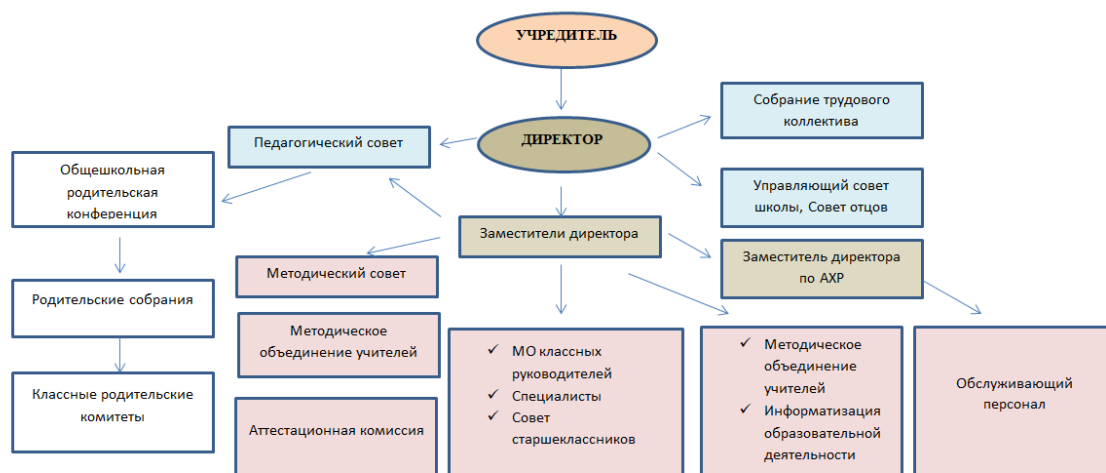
УЧРЕДИТЕЛЬ

ДИРЕКТОР

Собрание трудового коллектива

Педагогический совет

Общешкольная родительская конференция

Управляющий совет школы, Совет отцов

Заместители директора

Заместитель директора по АХР

Методический совет

Родительские собрания

Методическое объединение учителей

- МО классных руководителей
- Специалисты
- Совет старшеклассников

- Методическое объединение учителей
- Информатизация образовательной деятельности

Обслуживающий персонал

Классные родительские комитеты

Аттестационная комиссия